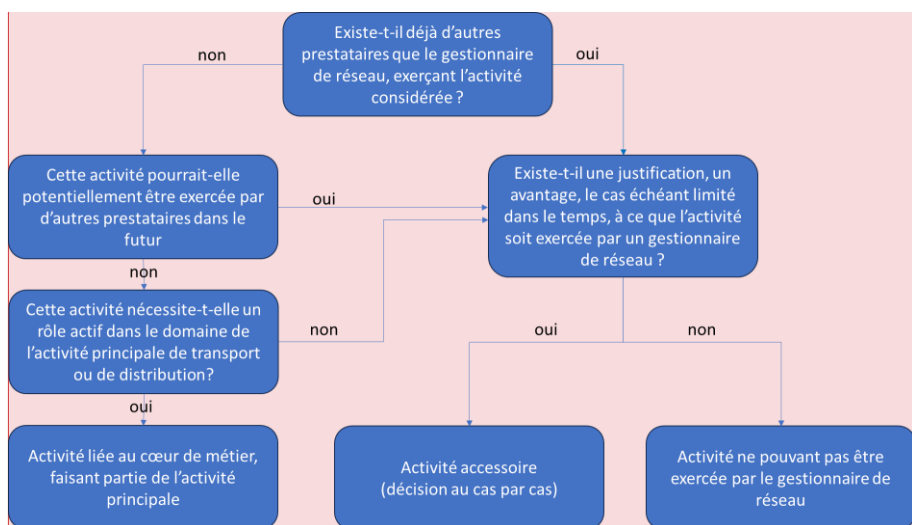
Existe-t-il déjà d'autres prestataires que le gestionnaire de réseau, exerçant l'activité considérée ?

non

oui

Cette activité pourrait-elle potentiellement être exercée par d'autres prestataires dans le futur

oui

Existe-t-il une justification, un avantage, le cas échéant limité dans le temps, à ce que l'activité soit exercée par un gestionnaire de réseau ?

non

Cette activité nécessite-t-elle un rôle actif dans le domaine de l'activité principale de transport ou de distribution?

non

oui

non

oui

Activité liée au cœur de métier, faisant partie de l'activité principale

Activité accessoire (décision au cas par cas)

Activité ne pouvant pas être exercée par le gestionnaire de réseau